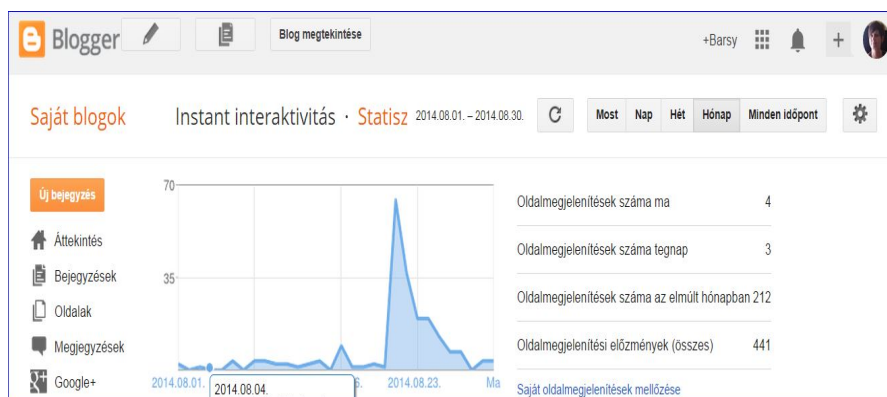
Blogger

Blog megtekintése

+Barsy

Saját blogok

Instant interaktivitás · Statisz 2014.08.01. – 2014.08.30.

Most | Nap | Hét | Hónap | Minden időpont

Új bejegyzés

Áttekintés

Bejegyzések

Oldalak

Megjegyzések

Google+

70

35

2014.08.01.

2014.08.04.

6.

2014.08.23.

Ma

| | |
|---|---|
| Oldalmegjelenítések száma ma | 4 |
| Oldalmegjelenítések száma tegnap | 3 |
| Oldalmegjelenítések száma az elmúlt hónapban | 212 |
| Oldalmegjelenítési előzmények (összes) | 441 |

Saját oldalmegjelenítések mellőzése